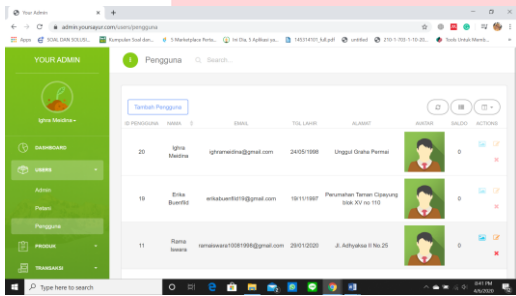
Your Admin

admin.yoursayur.com/users/pengguna

Apps SOAL DAN SOLUSI... Kumpulan Soal dan... 5 Marketplace Perta... Ini Dia 5 Aplikasi ya... 145314101_full.pdf untitled 210-1-700-1-10-20... Tools Untuk Memb...

YOUR ADMIN

Ighna Meidina

DASHBOARD

USERS

Admin

Petani

Pengguna

PRODUK

TRANSAKSI

Pengguna Search...

Tambah Pengguna

| ID PENGGUNA | NAMA | EMAIL | TGL LAHIR | ALAMAT | AVATAR | SALDO | ACTIONS |
|---|---|---|---|---|---|---|---|
| 20 | Ighna Meidina | ighnameidina@gmail.com | 24/05/1998 | Unggul Graha Permai | | 0 | |
| 19 | Erika Buenfild | erikabuenfild19@gmail.com | 19/11/1997 | Perumahan Taman Cipayung blok XV no 110 | | 0 | |
| 11 | Rama Iswara | ramaiswara10081998@gmail.com | 29/01/2020 | Jl. Adhyaksa II No.25 | | 0 | |

Type here to search

6:41 PM
4/6/2020